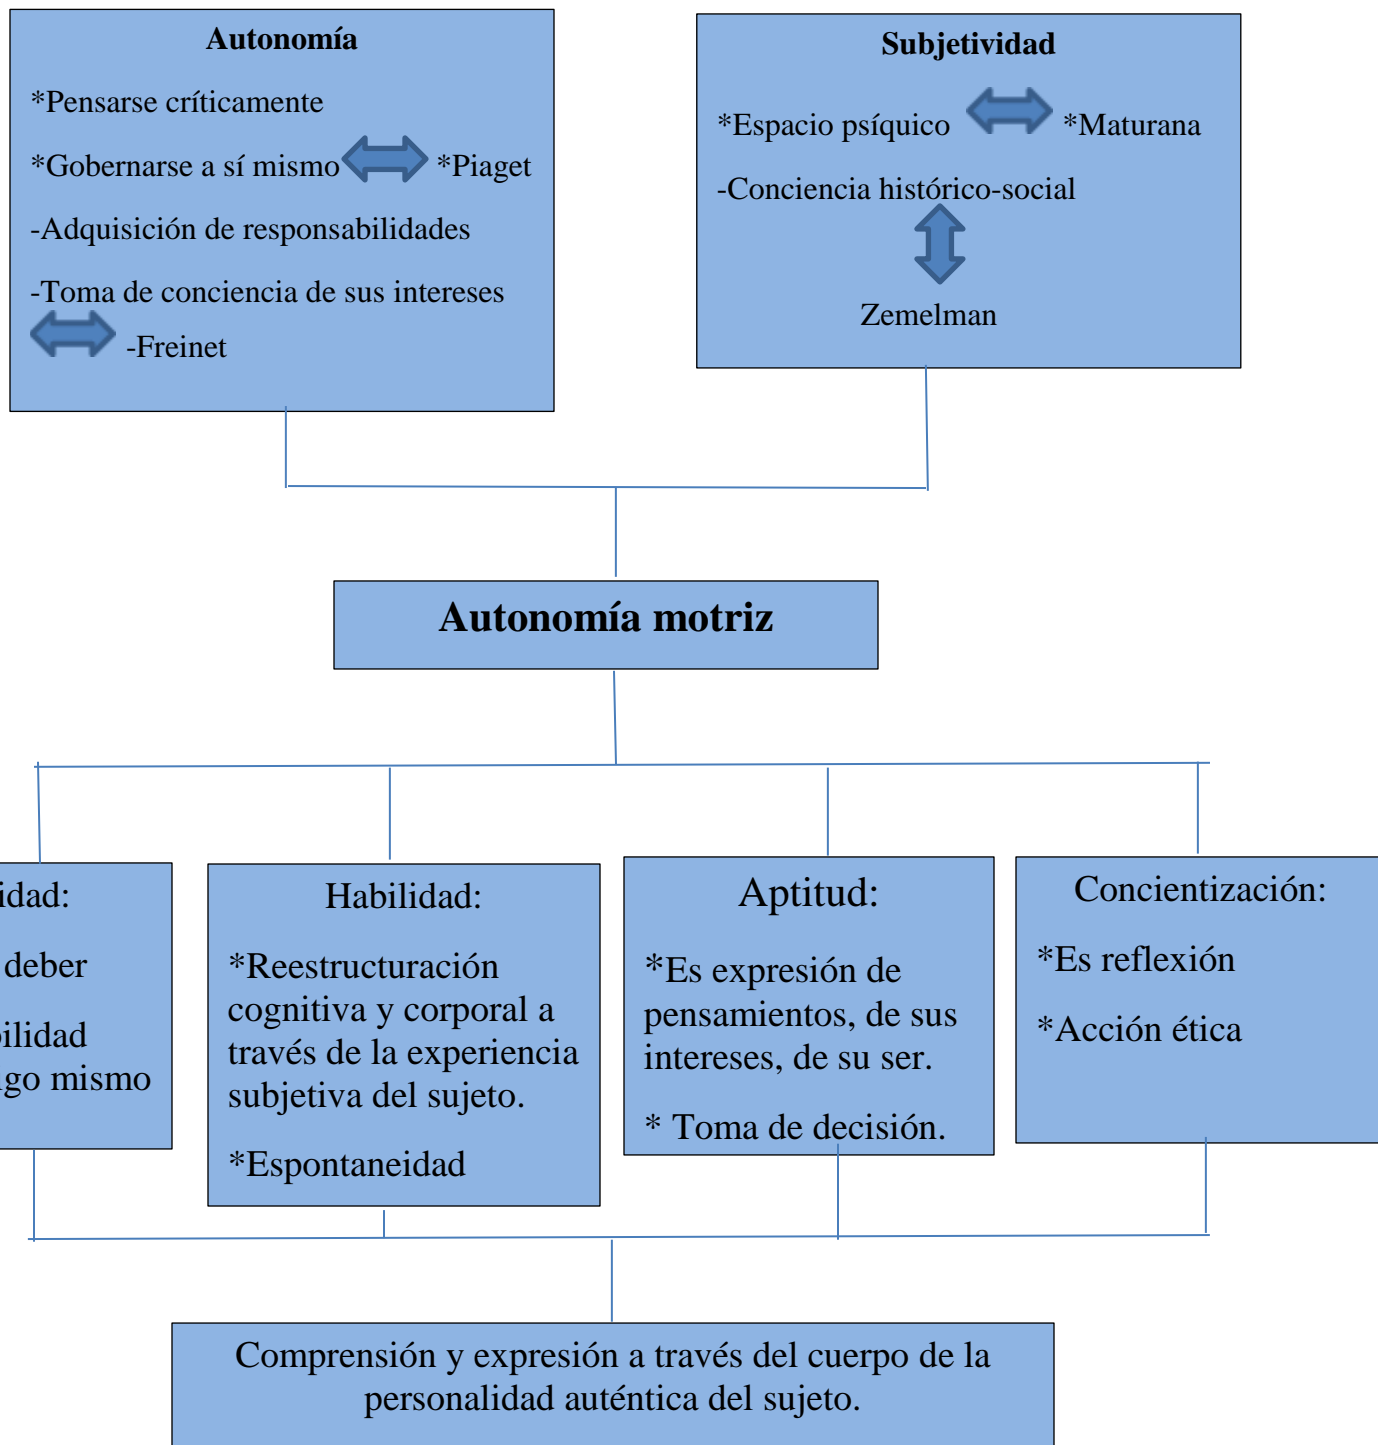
**Autonomía**

*Pensarse críticamente

*Gobernarse a sí mismo *Piaget

-Adquisición de responsabilidades

-Toma de conciencia de sus intereses

-Freinet

**Subjetividad**

*Espacio psíquico *Maturana

-Conciencia histórico-social

Zemelman

**Autonomía motriz**

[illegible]idad:

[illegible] deber

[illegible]ilidad

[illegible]go mismo

Habilidad:

*Reestructuración cognitiva y corporal a través de la experiencia subjetiva del sujeto.

*Espontaneidad

Aptitud:

*Es expresión de pensamientos, de sus intereses, de su ser.

* Toma de decisión.

Concientización:

*Es reflexión

*Acción ética

Comprensión y expresión a través del cuerpo de la personalidad auténtica del sujeto.